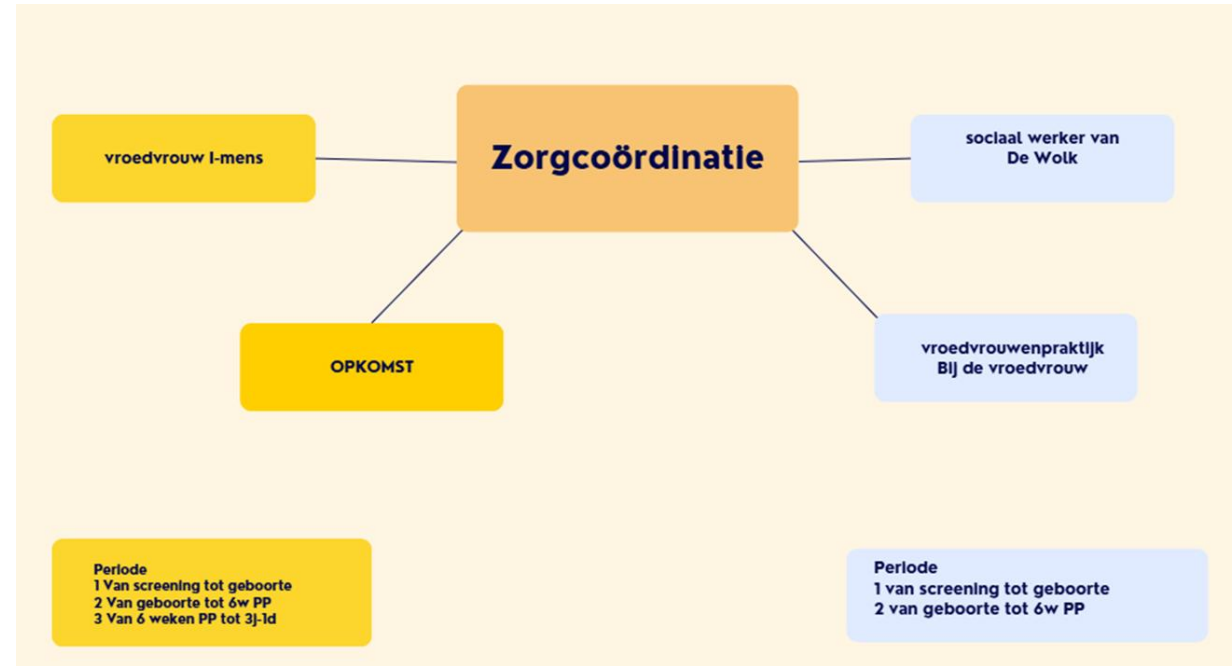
Zorgcoördinatie

vroedvrouw I-mens

sociaal werker van De Wolk

OPKOMST

vroedvrouwenpraktijk Bij de vroedvrouw

Periode
1 Van screening tot geboorte
2 Van geboorte tot 6w PP
3 Van 6 weken PP tot 3j-1d

Periode
1 van screening tot geboorte
2 van geboorte tot 6w PP